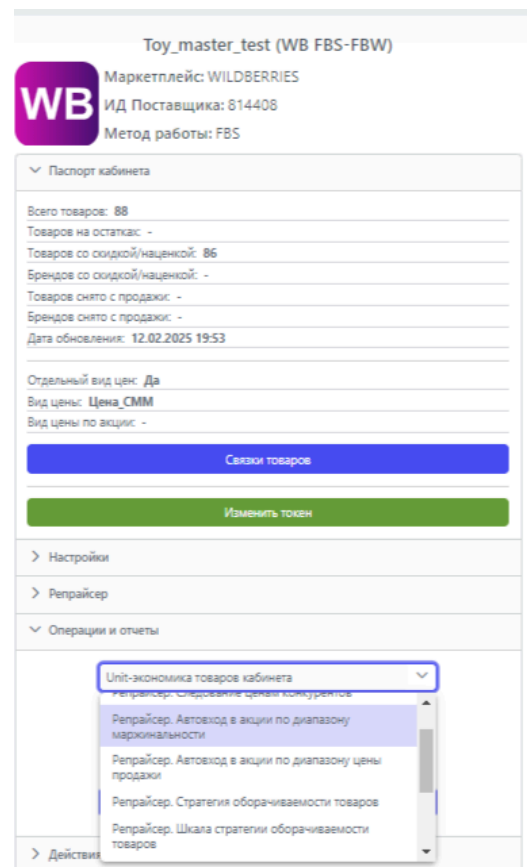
Toy_master_test (WB FBS-FBW)

WB

Маркетплейс: WILDBERRIES
ИД Поставщика: 814408
Метод работы: FBS

Паспорт кабинета

Всего товаров: 88
Товаров на остатках: -
Товаров со скидкой/наценкой: 86
Брендов со скидкой/наценкой: -
Товаров снято с продажи: -
Брендов снято с продажи: -
Дата обновления: 12.02.2025 19:53

Отдельный вид цен: Да
Вид цены: Цена_СММ
Вид цены по акции: -

Связки товаров

Изменить токен

Настройки

Репрайсер

Операции и отчеты

Unit-экономика товаров кабинета

Репрайсер. Следование ценам конкурентов
Репрайсер. Автовход в акции по диапазону маржинальности
Репрайсер. Автовход в акции по диапазону цены продажи
Репрайсер. Стратегия оборачиваемости товаров
Репрайсер. Шкала стратегии оборачиваемости товаров

Действия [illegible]